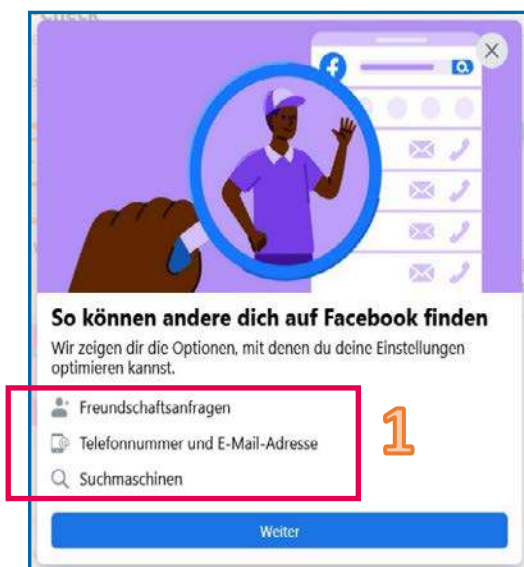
So können andere dich auf Facebook finden

Wir zeigen dir die Optionen, mit denen du deine Einstellungen optimieren kannst.

Freundschaftsanfragen

Telefonnummer und E-Mail-Adresse

Suchmaschinen

1

Weiter